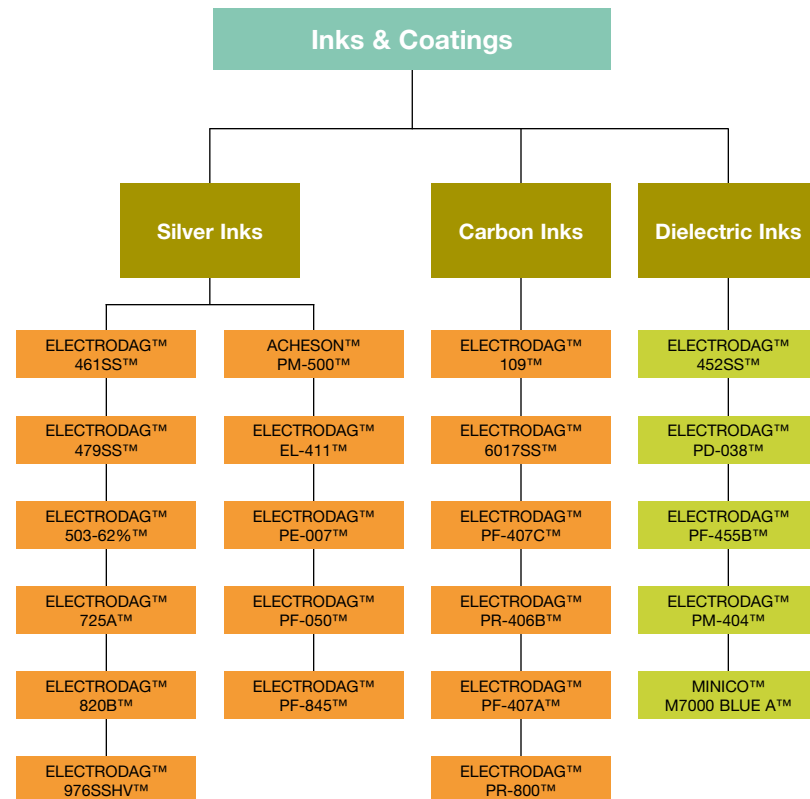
Inks & Coatings

Silver Inks

ELECTRODAG™ 461SS™

ELECTRODAG™ 479SS™

ELECTRODAG™ 503-62%™

ELECTRODAG™ 725A™

ELECTRODAG™ 820B™

ELECTRODAG™ 976SSHV™

ACHESON™ PM-500™

ELECTRODAG™ EL-411™

ELECTRODAG™ PE-007™

ELECTRODAG™ PF-050™

ELECTRODAG™ PF-845™

Carbon Inks

ELECTRODAG™ 109™

ELECTRODAG™ 6017SS™

ELECTRODAG™ PF-407C™

ELECTRODAG™ PR-406B™

ELECTRODAG™ PF-407A™

ELECTRODAG™ PR-800™

Dielectric Inks

ELECTRODAG™ 452SS™

ELECTRODAG™ PD-038™

ELECTRODAG™ PF-455B™

ELECTRODAG™ PM-404™

MINICO™ M7000 BLUE A™